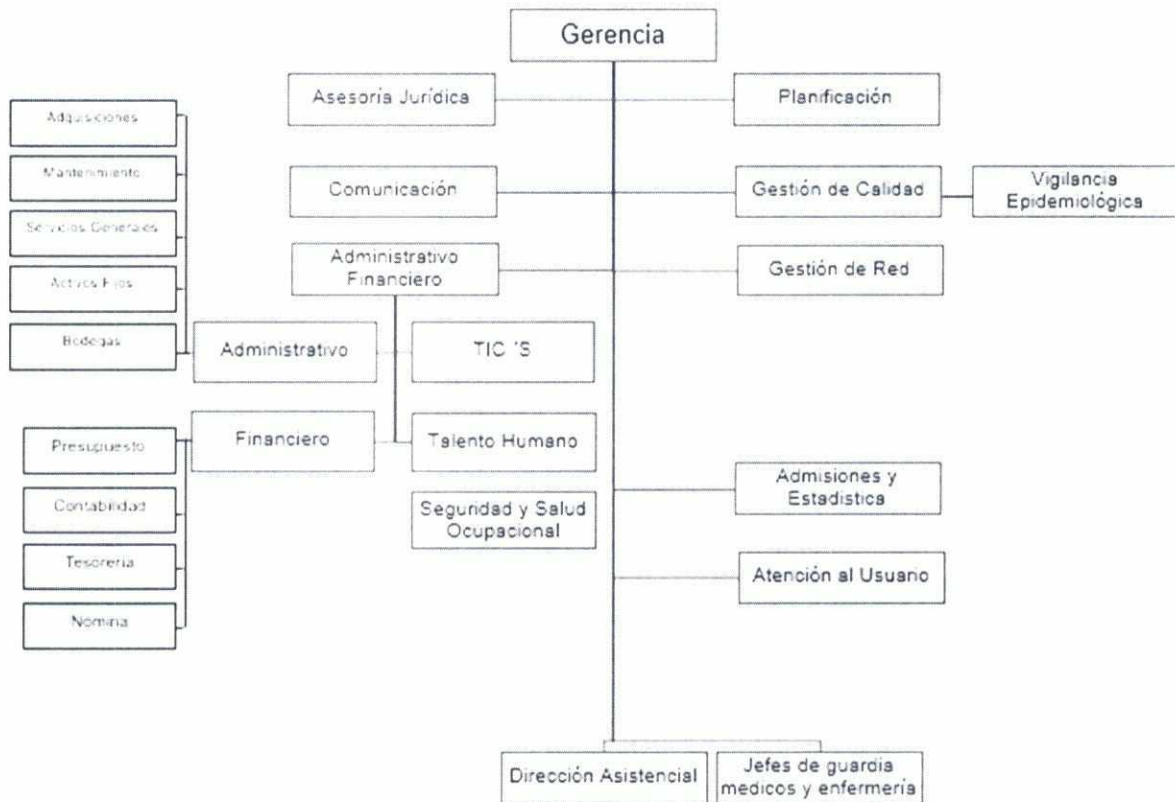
Gerencia

Asesoria Jurídica

Planificación

Comunicación

Gestión de Calidad

Vigilancia Epidemiológica

Administrativo Financiero

Gestión de Red

Adquisiciones

Mantenimiento

Servicios Generales

Activos Fijos

Bodegas

Administrativo

TIC 'S

Financiero

Talento Humano

Presupuesto

Contabilidad

Tesoreria

Nomina

Seguridad y Salud Ocupacional

Admisiones y Estadistica

Atención al Usuario

Dirección Asistencial

Jefes de guardia medicos y enfermeria